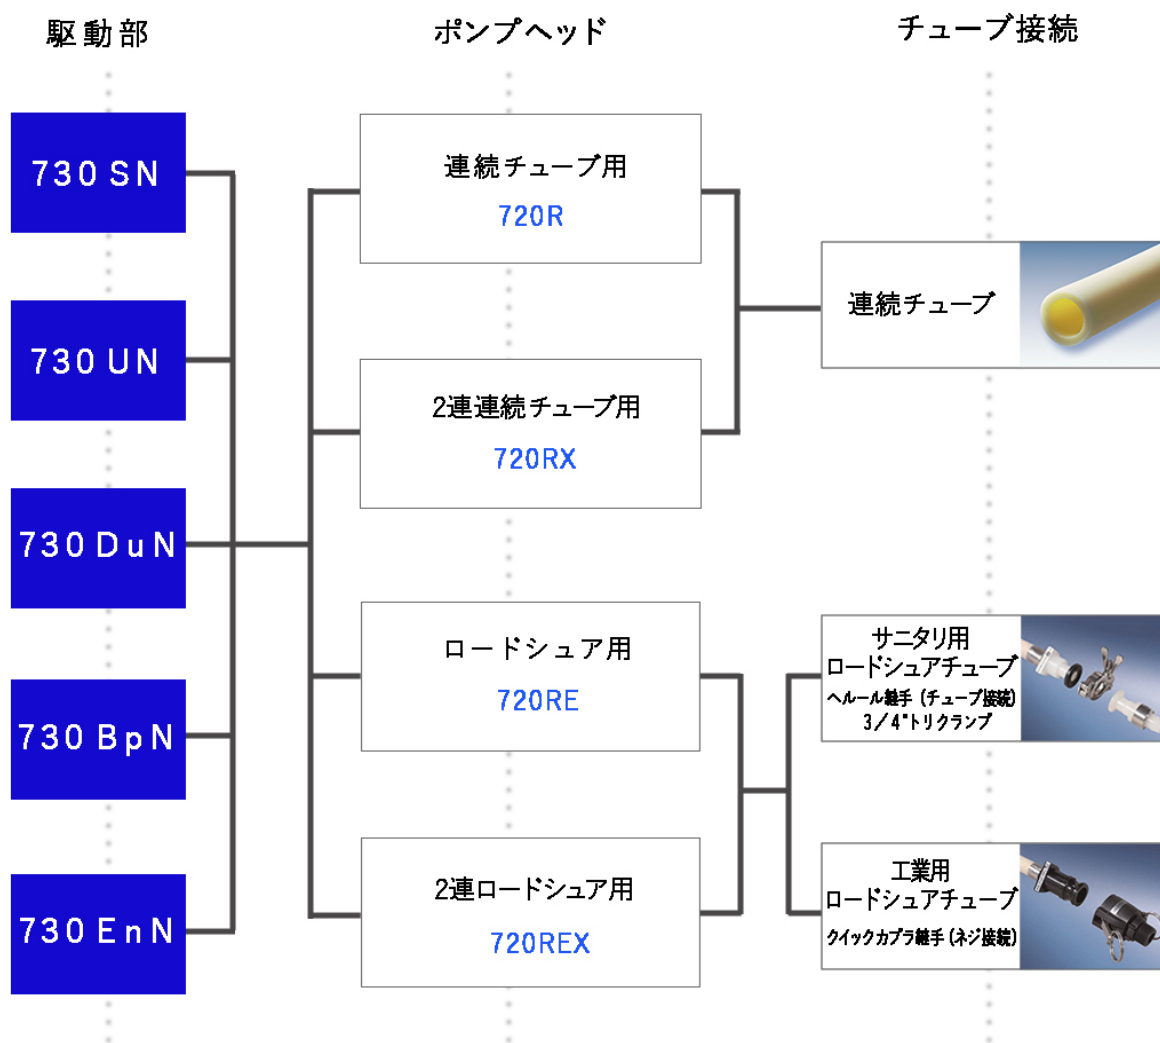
駆動部

ポンプヘッド

チューブ接続

730 SN

730 UN

730 DuN

730 BpN

730 EnN

連続チューブ用
720R

2連連続チューブ用
720RX

ロードシュア用
720RE

2連ロードシュア用
720REX

連続チューブ

サニタリ用
ロードシュアチューブ
ヘルール継手（チューブ接続）
3／4"トリクランプ

工業用
ロードシュアチューブ
クイックカプラ継手（ネジ接続）